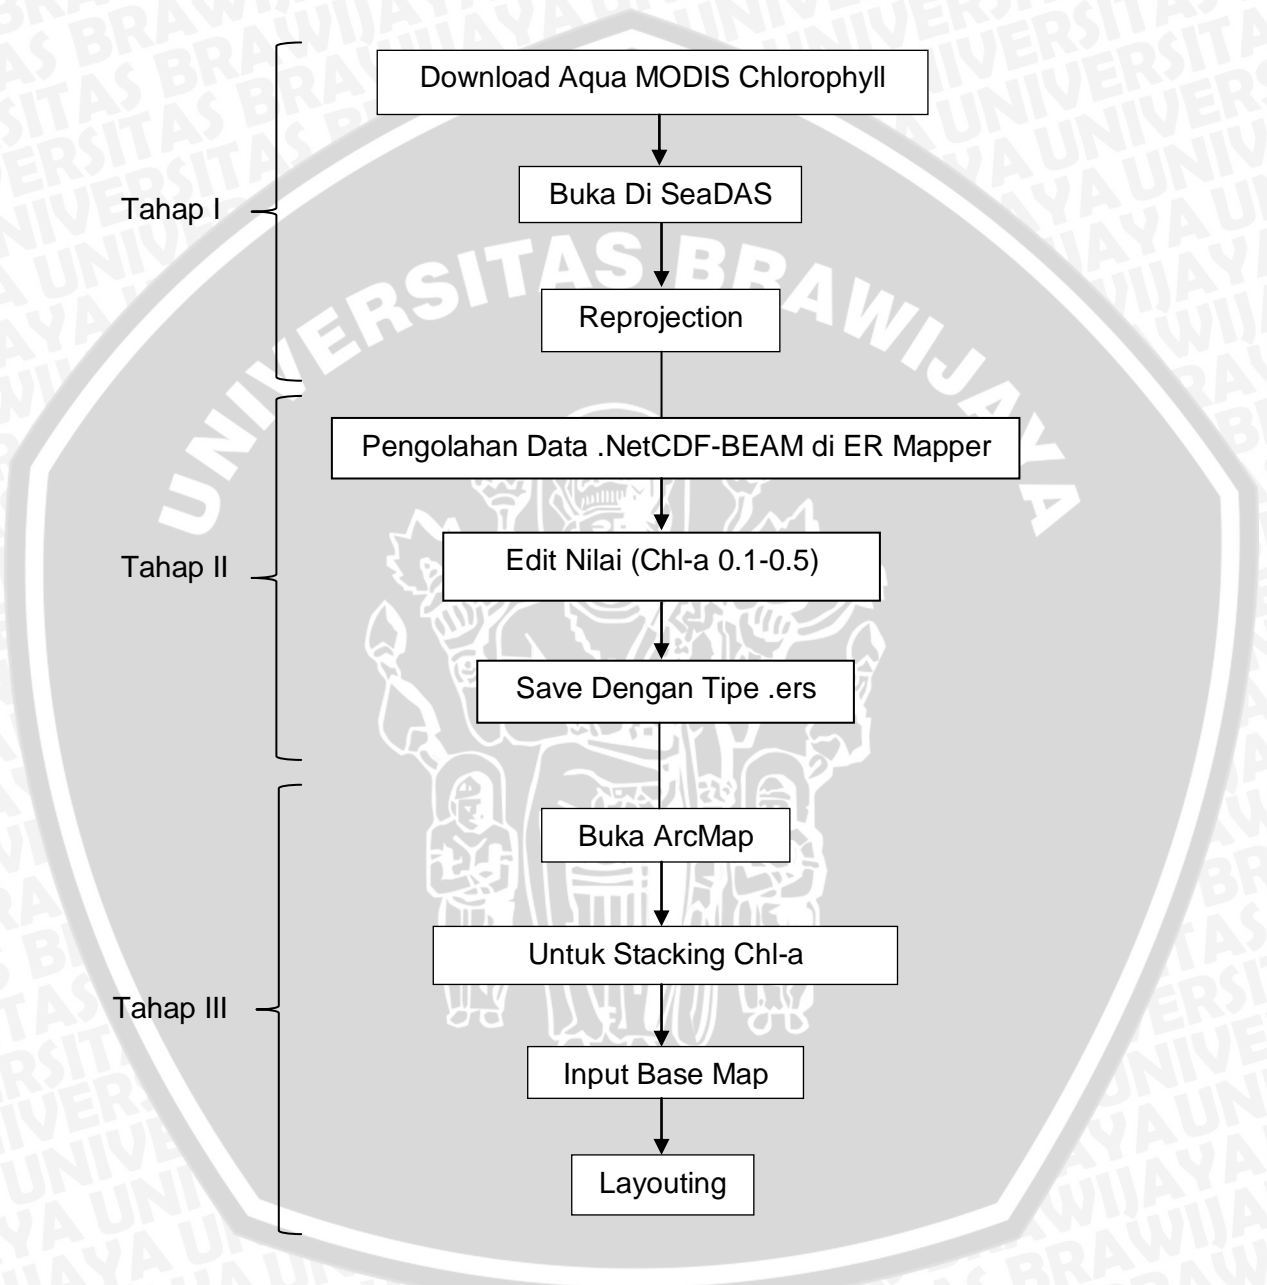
Tahap I

Download Aqua MODIS Chlorophyll

Buka Di SeaDAS

Reprojection

Tahap II

Pengolahan Data .NetCDF-BEAM di ER Mapper

Edit Nilai (Chl-a 0.1-0.5)

Save Dengan Tipe .ers

Tahap III

Buka ArcMap

Untuk Stacking Chl-a

Input Base Map

Layouting

UNIVERSITAS BRAWIJAYA